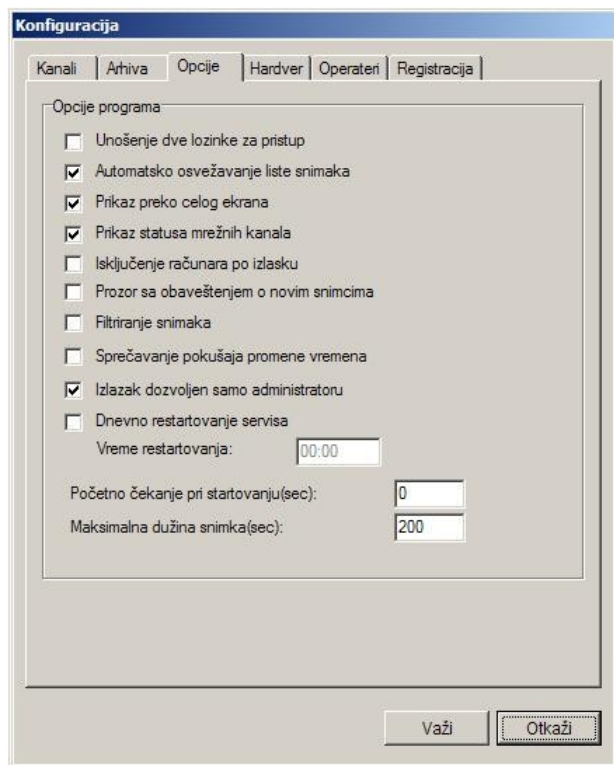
Konfiguracija

Kanali | Arhiva | Opcije | Hardver | Operateri | Registracija

Opcije programa

Unošenje dve lozinke za pristup

Automatsko osvežavanje liste snimaka

Prikaz preko celog ekrana

Prikaz statusa mrežnih kanala

Isključenje računara po izlasku

Prozor sa obaveštenjem o novim snimcima

Filtriranje snimaka

Sprečavanje pokušaja promene vremena

Izlazak dozvoljen samo administratoru

Dnevno restartovanje servisa

Vreme restartovanja: 00:00

Početno čekanje pri startovanju(sec): 0

Maksimalna dužina snimka(sec): 200

Važi

Otkaži